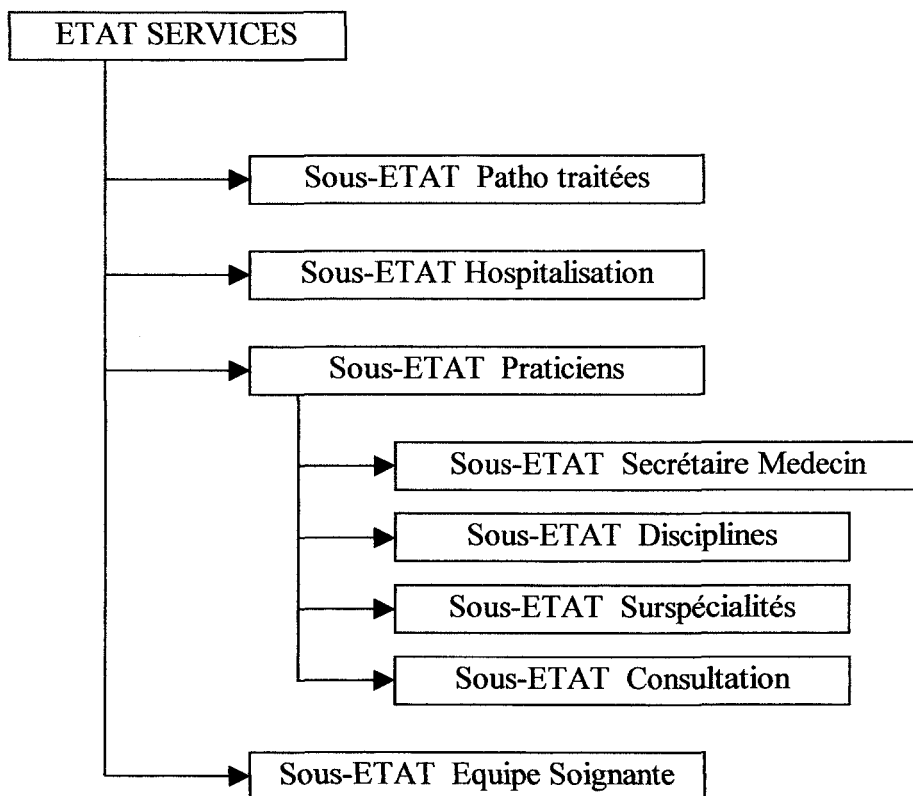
ETAT SERVICES

Sous-ETAT Patho traitées

Sous-ETAT Hospitalisation

Sous-ETAT Praticiens

Sous-ETAT Secrétaire Medecin

Sous-ETAT Disciplines

Sous-ETAT Surspécialités

Sous-ETAT Consultation

Sous-ETAT Equipe Soignante